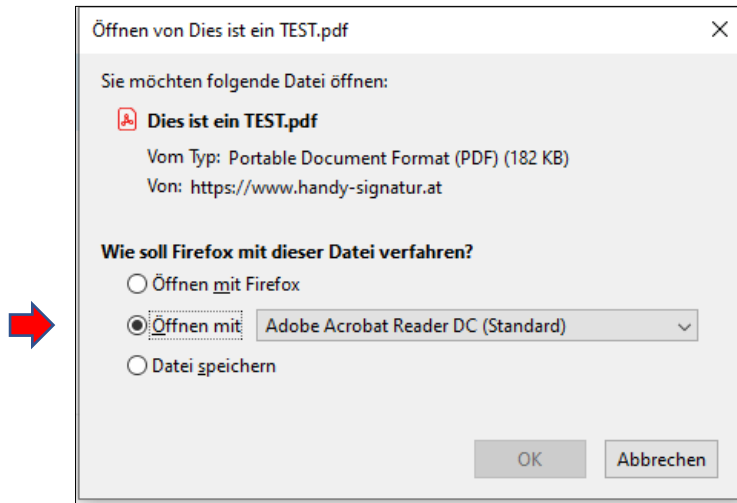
Öffnen von Dies ist ein TEST.pdf

×

Sie möchten folgende Datei öffnen:

Dies ist ein TEST.pdf

Vom Typ: Portable Document Format (PDF) (182 KB)
Von: https://www.handy-signatur.at

Wie soll Firefox mit dieser Datei verfahren?

Öffnen mit Firefox

Öffnen mit Adobe Acrobat Reader DC (Standard)

Datei speichern

OK

Abbrechen